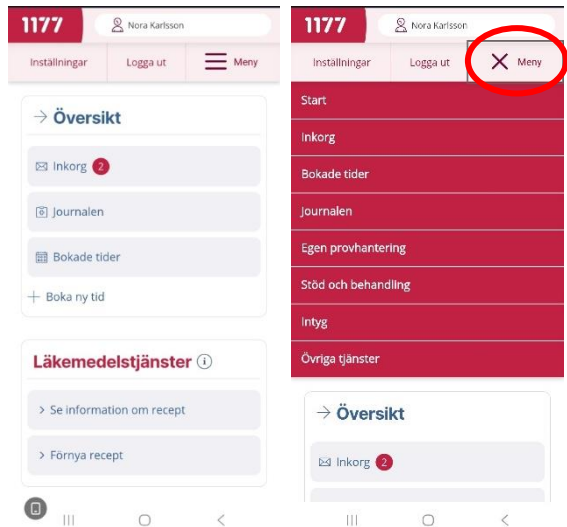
1177
Nora Karlsson
Inställningar
Logga ut
Meny

→ Översikt
Inkorg 2
Journalen
Bokade tider
+ Boka ny tid

Läkemedelstjänster ⓘ
> Se information om recept
> Förnya recept

1177
Nora Karlsson
Inställningar
Logga ut
Meny

Start
Inkorg
Bokade tider
Journalen
Egen provhantering
Stöd och behandling
Intyg
Övriga tjänster

→ Översikt
Inkorg 2